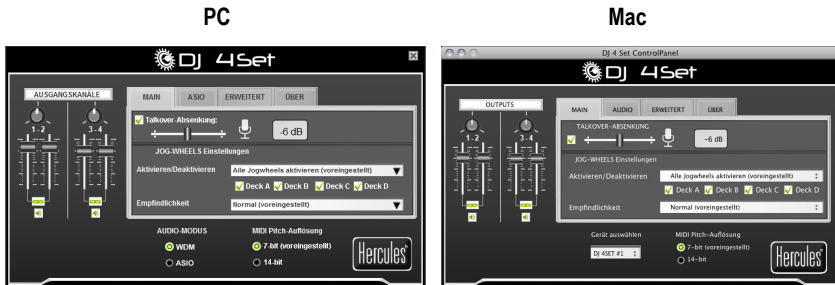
PC

Mac

DJ 4Set

AUSGANGSKANÄLE

1 - 2

3 - 4

MAIN | ASIO | ERWEITERT | ÜBER

Talkover-Absenkung:

-6 dB

JOG-WHEELS Einstellungen

Aktivieren/Deaktivieren

Alle Jogwheels aktivieren (voreingestellt)

Deck A Deck B Deck C Deck D

Empfindlichkeit

Normal (voreingestellt)

AUDIO-MODUS

WDM

ASIO

MIDI Pitch-Auflösung

7-bit (voreingestellt)

14-bit

Hercules

DJ 4 Set ControlPanel

DJ 4Set

OUTPUTS

1 - 2

3 - 4

MAIN | AUDIO | ERWEITERT | ÜBER

TALKOVER-ABSENKUNG

-6 dB

JOG-WHEELS Einstellungen

Aktivieren/Deaktivieren

Alle Jogwheels aktivieren (voreingestellt)

Deck A Deck B Deck C Deck D

Empfindlichkeit

Normal (voreingestellt)

Gerät auswählen

DJ 4SET #1

MIDI Pitch-Auflösung

7-bit (voreingestellt)

14-bit

Hercules